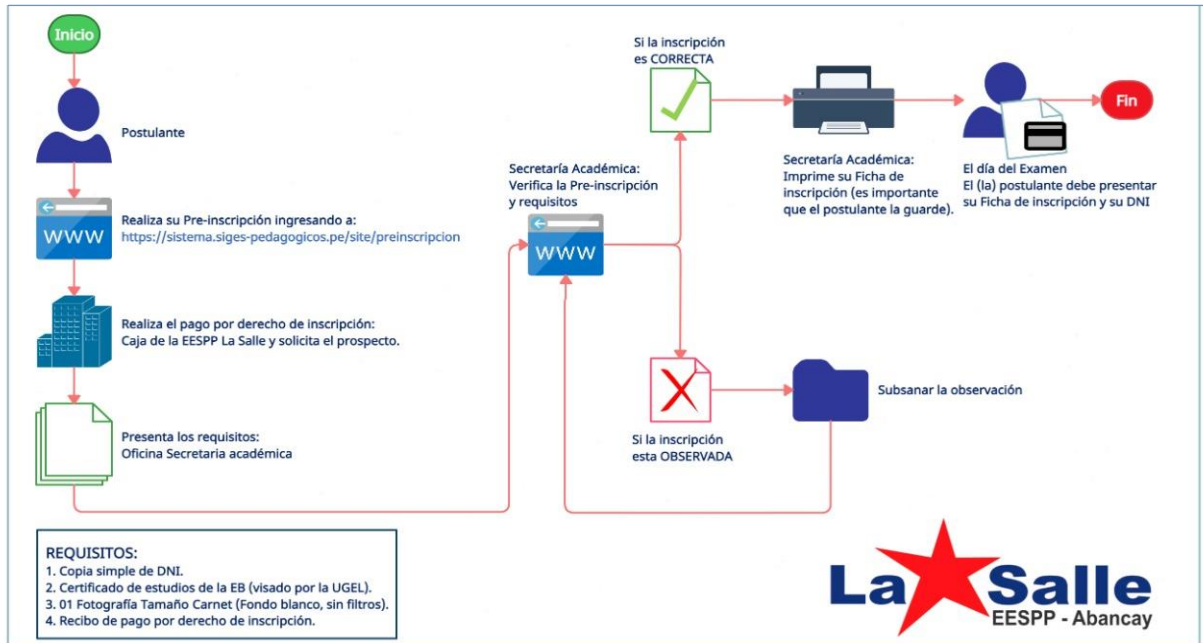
Inicio

Postulante

WWW

Realiza su Pre-inscripción ingresando a:
https://sistema.siges-pedagogicos.pe/site/preinscripcion

Realiza el pago por derecho de inscripción:
Caja de la EESPP La Salle y solicita el prospecto.

Presenta los requisitos:
Oficina Secretaria académica

Secretaría Académica:
Verifica la Pre-inscripción y requisitos

WWW

Si la inscripción es CORRECTA

Secretaría Académica:
Imprime su Ficha de inscripción (es importante que el postulante la guarde).

El día del Examen
El (la) postulante debe presentar su Ficha de inscripción y su DNI

Fin

Si la inscripción esta OBSERVADA

Subsanar la observación

REQUISITOS:
1. Copia simple de DNI.
2. Certificado de estudios de la EB (visado por la UGEL).
3. 01 Fotografía Tamaño Carnet (Fondo blanco, sin filtros).
4. Recibo de pago por derecho de inscripción.

La Salle
EESPP - Abancay